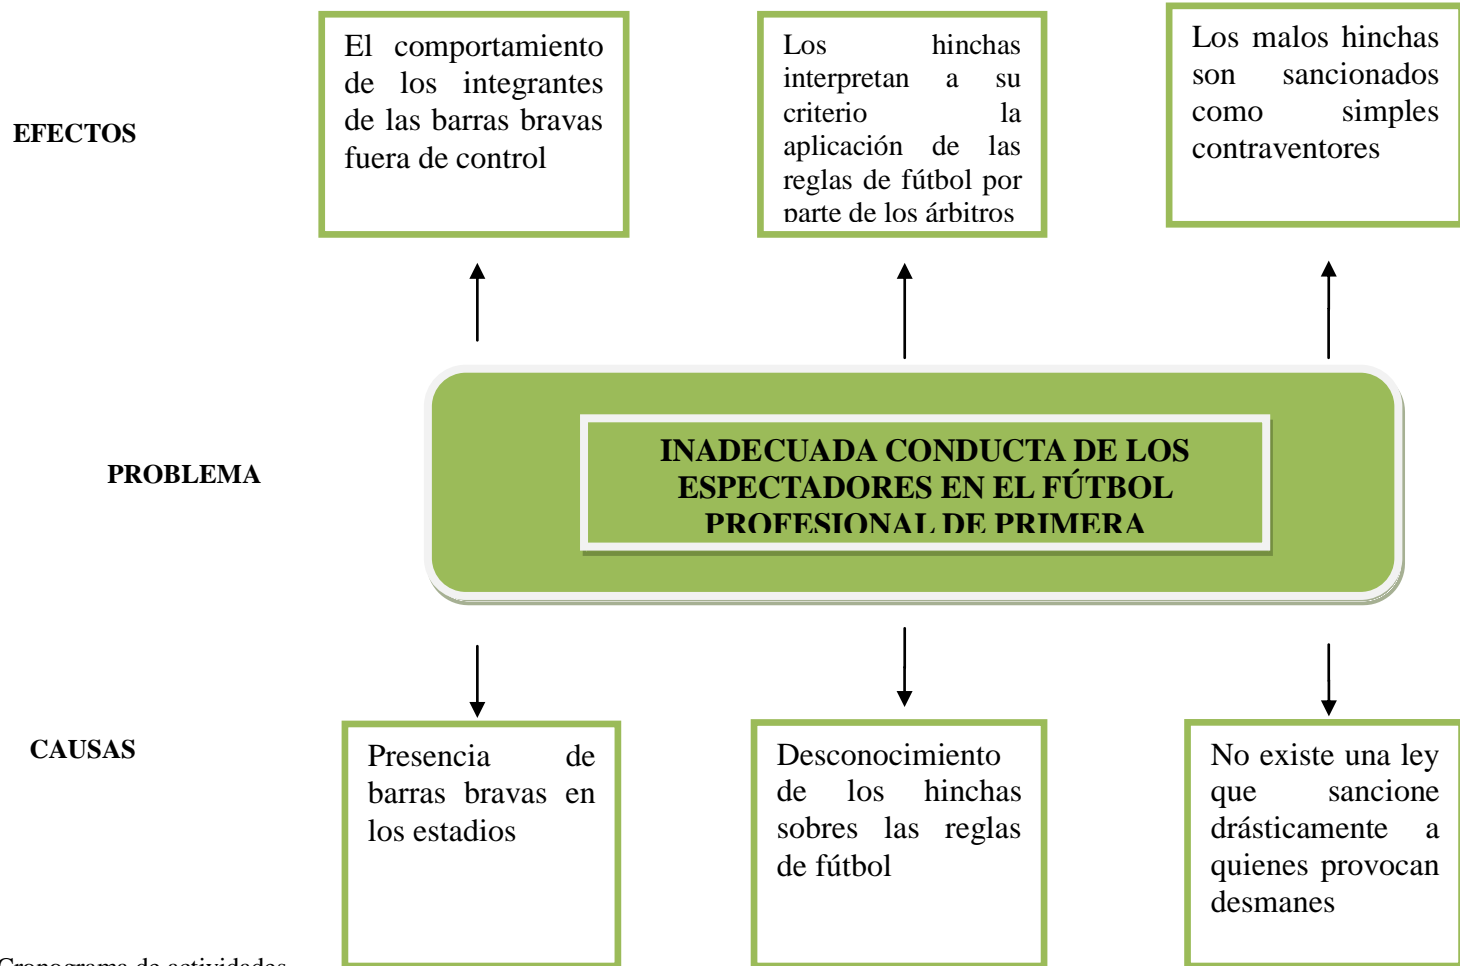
EFECTOS

El comportamiento de los integrantes de las barras bravas fuera de control

Los hinchas interpretan a su criterio la aplicación de las reglas de fútbol por parte de los árbitros

Los malos hinchas son sancionados como simples contraventores

PROBLEMA

INADECUADA CONDUCTA DE LOS ESPECTADORES EN EL FÚTBOL PROFESIONAL DE PRIMERA

CAUSAS

Presencia de barras bravas en los estadios

Desconocimiento de los hinchas sobres las reglas de fútbol

No existe una ley que sancione drásticamente a quienes provocan desmanes

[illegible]